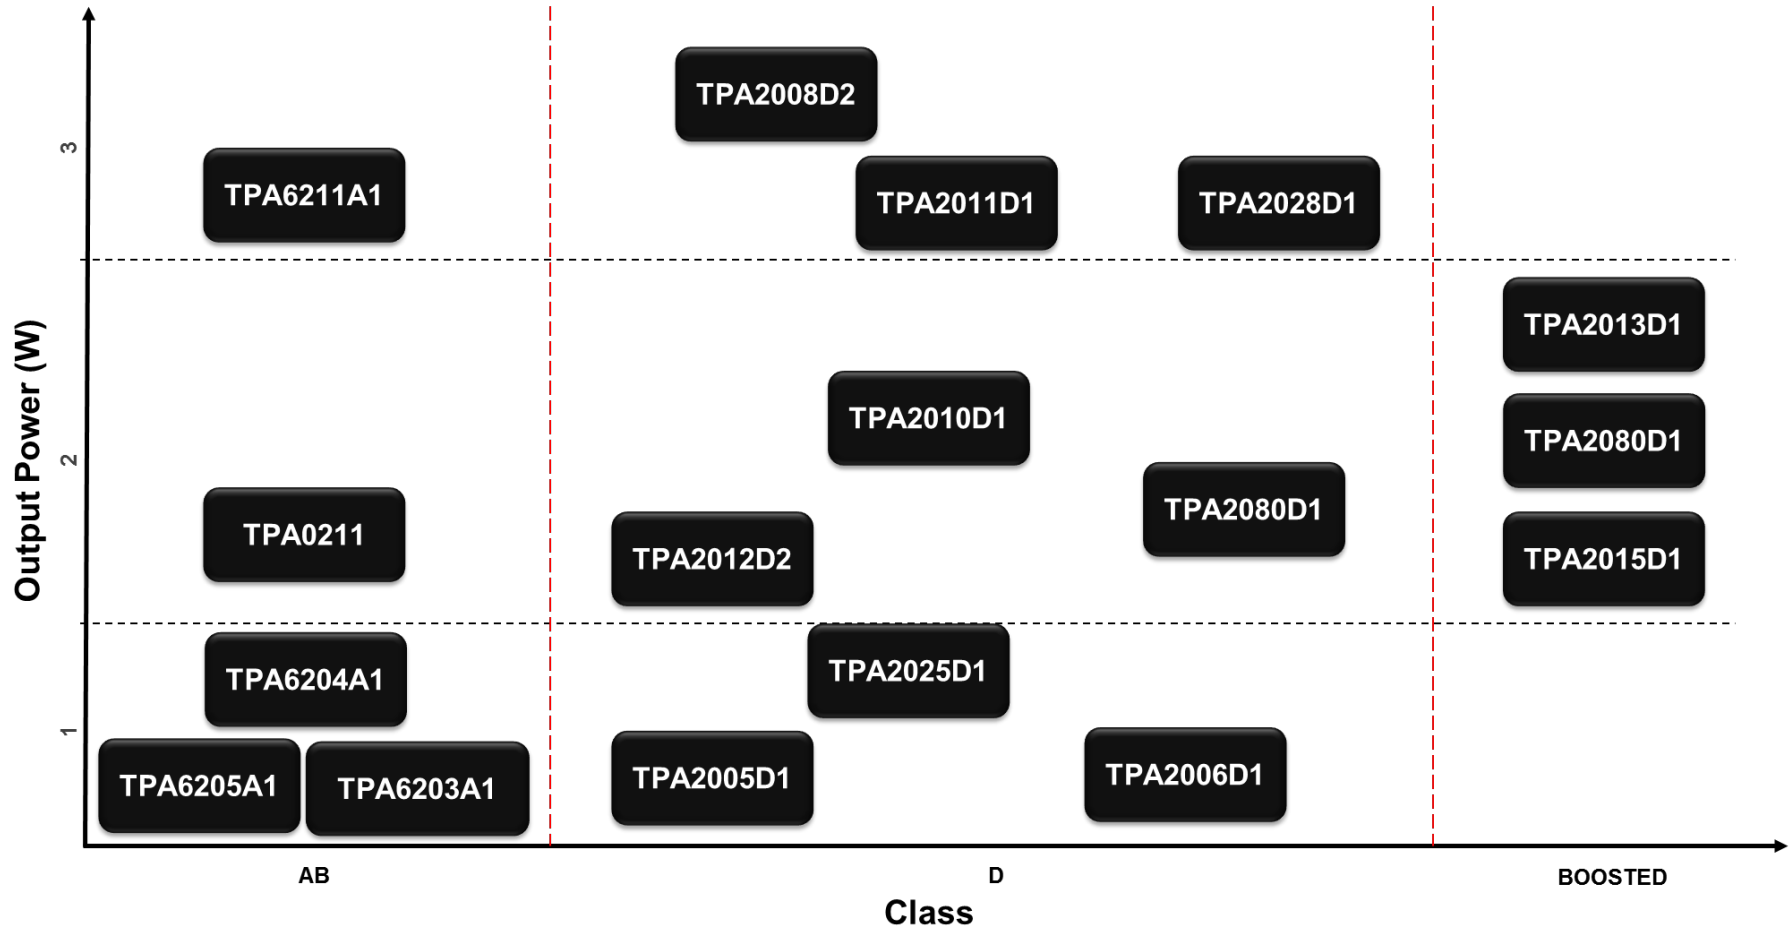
Output Power (W)

3

2

1

TPA2008D2

TPA6211A1

TPA2011D1

TPA2028D1

TPA2013D1

TPA2010D1

TPA2080D1

TPA2080D1

TPA0211

TPA2012D2

TPA2015D1

TPA6204A1

TPA2025D1

TPA6205A1

TPA6203A1

TPA2005D1

TPA2006D1

AB

D

BOOSTED

Class